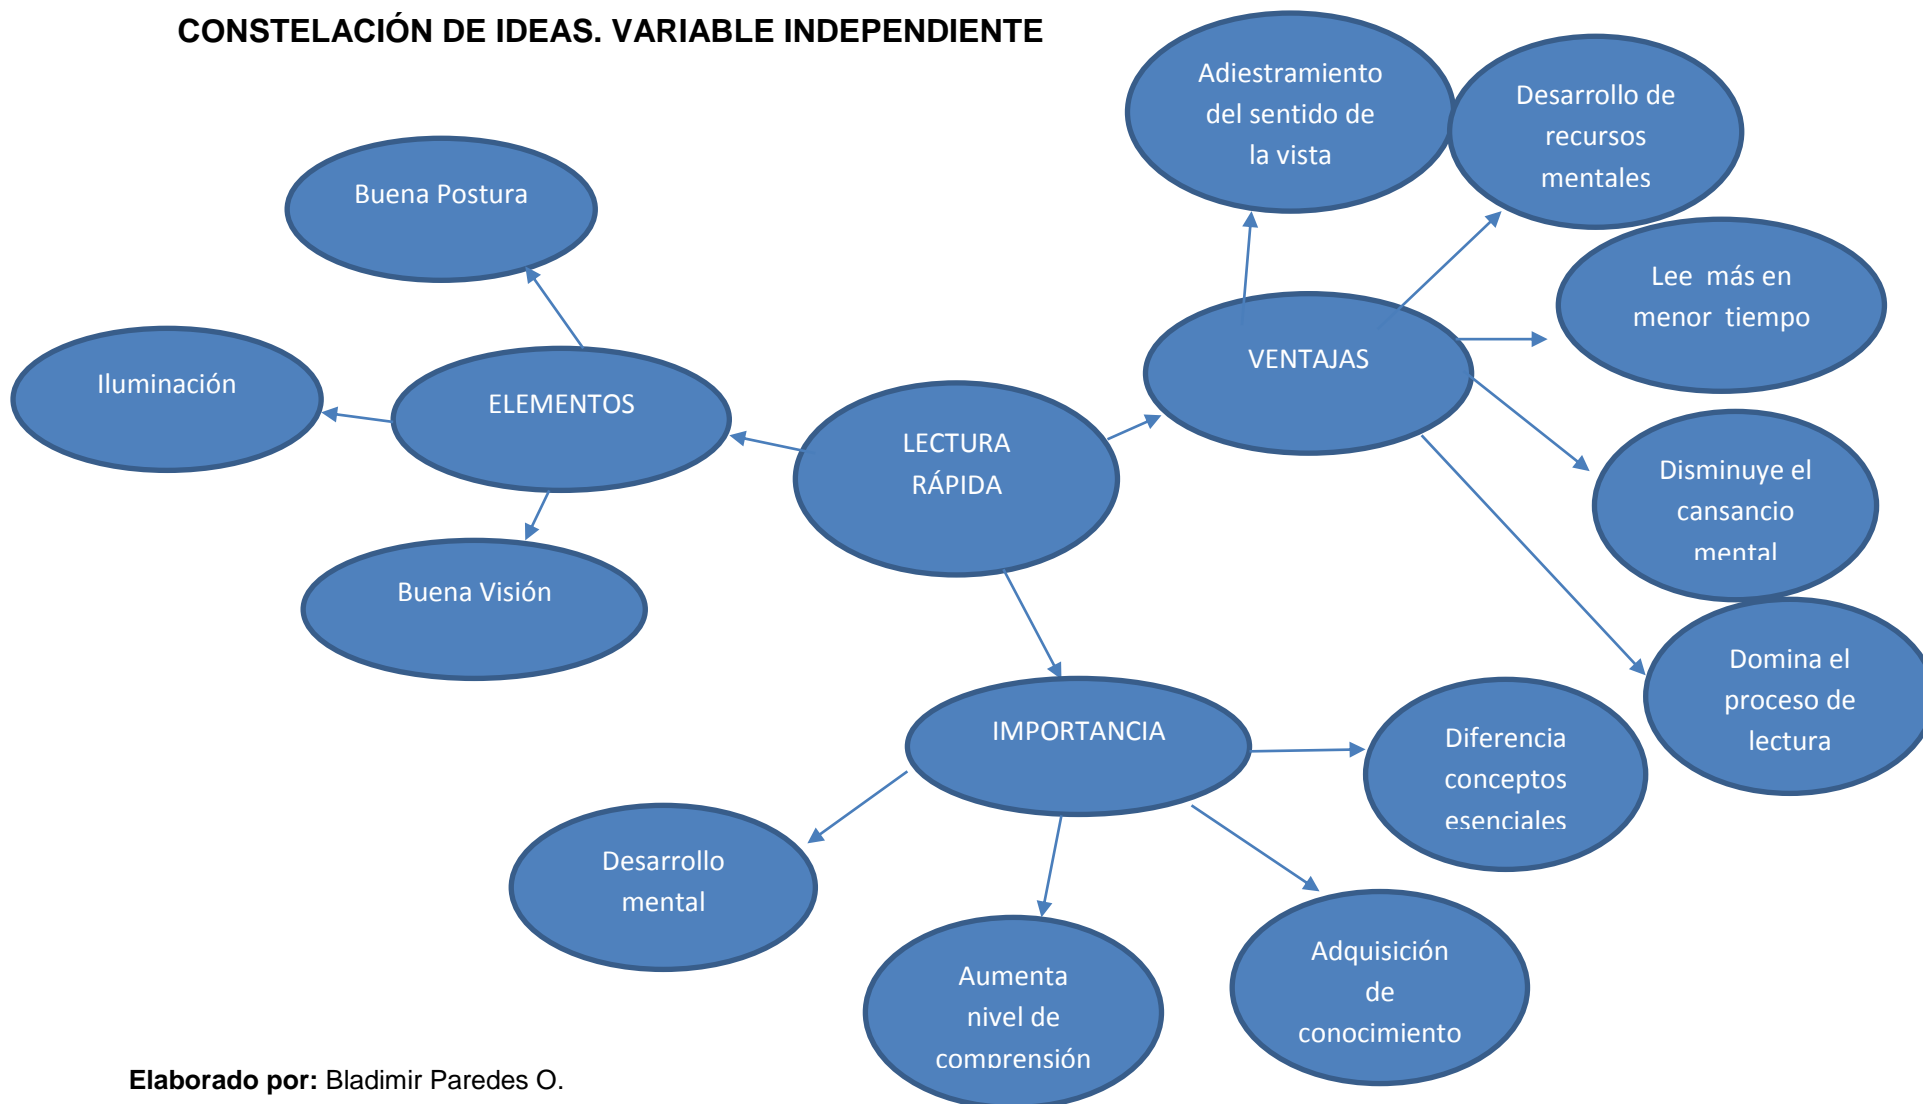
CONSTELACIÓN DE IDEAS. VARIABLE INDEPENDIENTE

Adiestramiento del sentido de la vista

Desarrollo de recursos mentales

Buena Postura

Lee más en menor tiempo

VENTAJAS

Iluminación

ELEMENTOS

LECTURA RÁPIDA

Disminuye el cansancio mental

Buena Visión

Domina el proceso de lectura

IMPORTANCIA

Diferencia conceptos esenciales

Desarrollo mental

Aumenta nivel de comprensión

Adquisición de conocimiento

**Elaborado por:** Bladimir Paredes O.